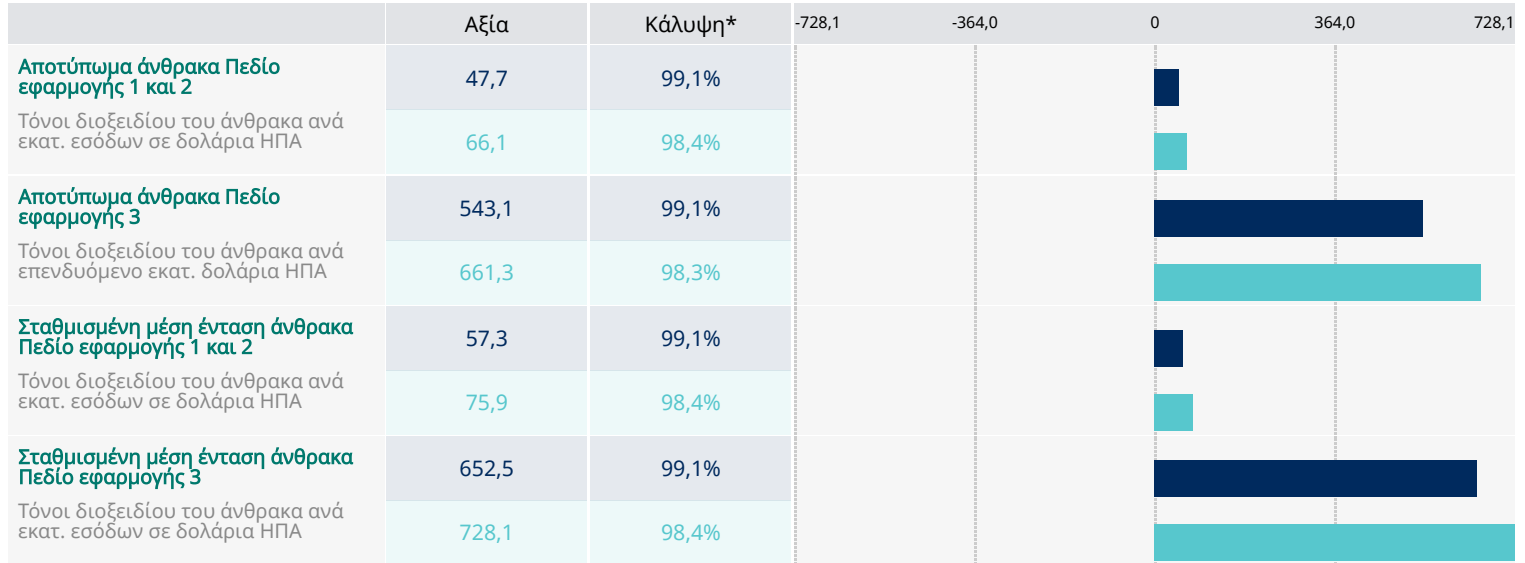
| | Αξία | Κάλυψη* | -728,1 -364,0 0 364,0 728,1 |
|---|---|---|---|
| **Αποτύπωμα άνθρακα Πεδίο εφαρμογής 1 και 2** | 47,7 | 99,1% | |
| Τόνοι διοξειδίου του άνθρακα ανά εκατ. εσόδων σε δολάρια ΗΠΑ | 66,1 | 98,4% | |
| **Αποτύπωμα άνθρακα Πεδίο εφαρμογής 3** | 543,1 | 99,1% | |
| Τόνοι διοξειδίου του άνθρακα ανά επενδυόμενο εκατ. δολάρια ΗΠΑ | 661,3 | 98,3% | |
| **Σταθμισμένη μέση ένταση άνθρακα Πεδίο εφαρμογής 1 και 2** | 57,3 | 99,1% | |
| Τόνοι διοξειδίου του άνθρακα ανά εκατ. εσόδων σε δολάρια ΗΠΑ | 75,9 | 98,4% | |
| **Σταθμισμένη μέση ένταση άνθρακα Πεδίο εφαρμογής 3** | 652,5 | 99,1% | |
| Τόνοι διοξειδίου του άνθρακα ανά εκατ. εσόδων σε δολάρια ΗΠΑ | 728,1 | 98,4% | |